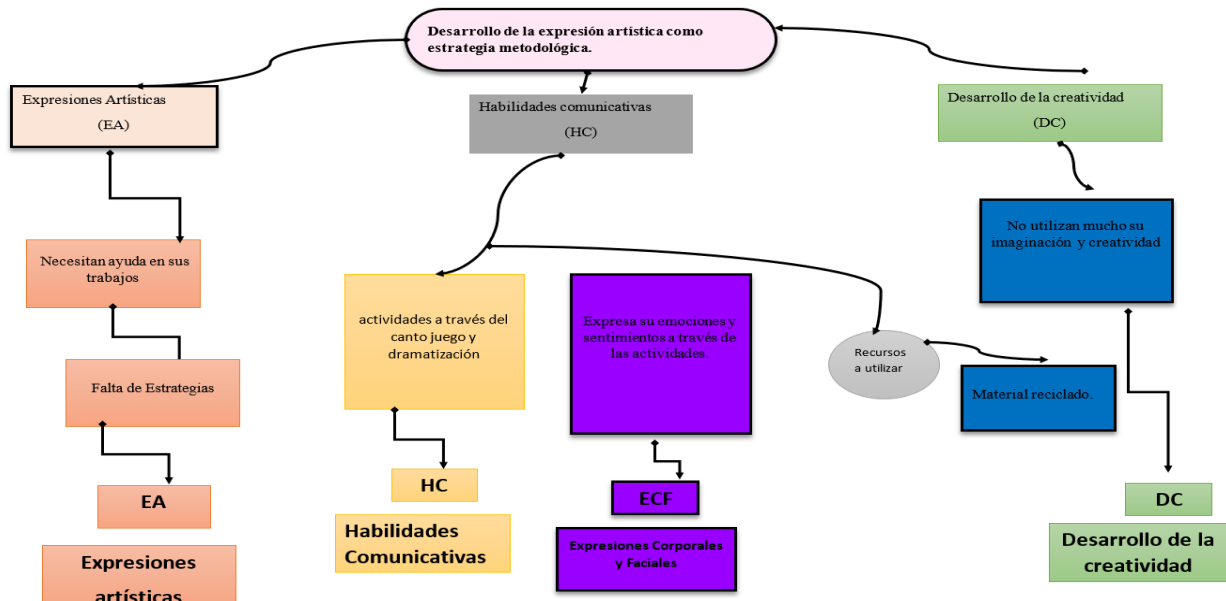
Desarrollo de la expresión artística como estrategia metodológica.

Expresiones Artísticas

(EA)

Habilidades comunicativas

(HC)

Desarrollo de la creatividad

(DC)

Necesitan ayuda en sus trabajos

Falta de Estrategias

EA

Expresiones artísticas

actividades a través del canto juego y dramatización

HC

Habilidades Comunicativas

Expresa su emociones y sentimientos a través de las actividades.

ECF

Expresiones Corporales y Faciales

Recursos a utilizar

No utilizan mucho su imaginación y creatividad

Material reciclado.

DC

Desarrollo de la creatividad